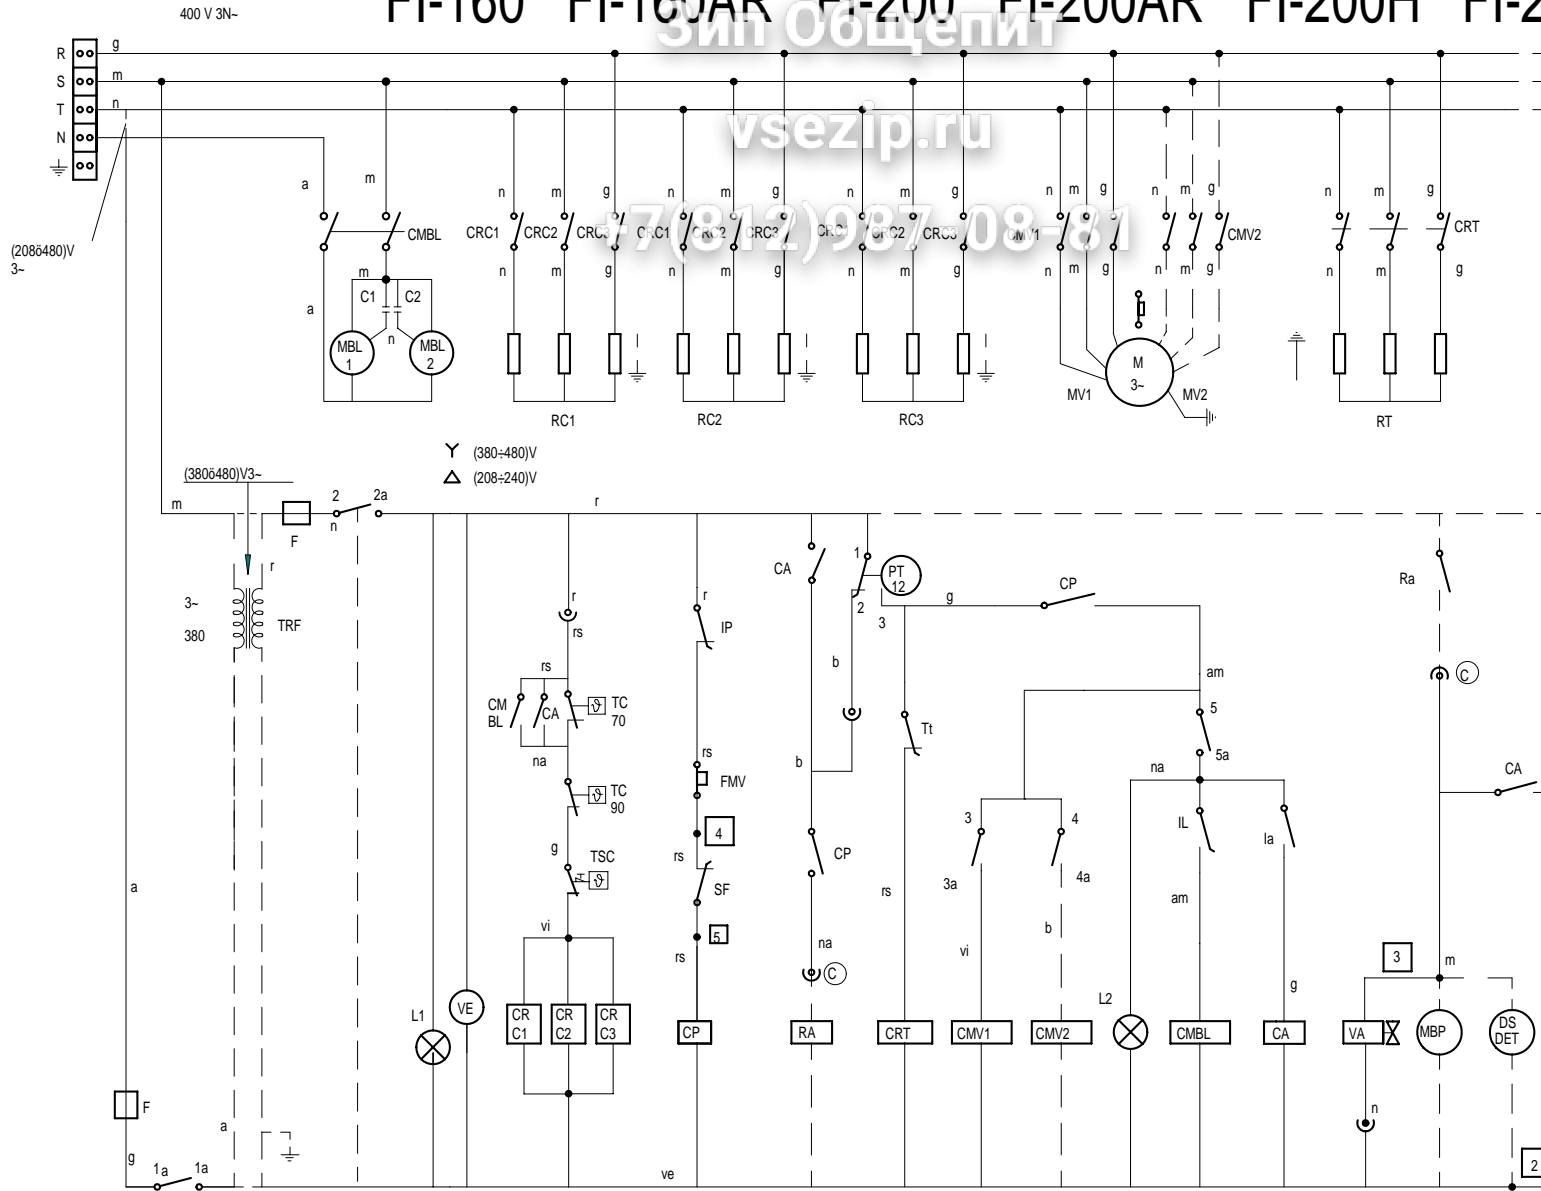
400 V 3N~

FI-160 FI-160AR FI-200 FI-200AR FI-200H FI-2

Зип Общепит
vsezip.ru
+7(812)987-08-81

R S T N

g m n

(208ö480)V 3~

a m CMBL
m C1 C2 a n MBL 1 MBL 2

n m g CRC1 CRC2 CRC3 n m g
n m g CRC1 CRC2 CRC3 n m g
n m g CRC1 CRC2 CRC3 n m g
RC1 RC2 RC3

n m g CMV1 n m g
n m g CMV2 n m g
M 3~ MV1 MV2

n m g CRT n m g
RT

Y (380÷480)V
△ (208÷240)V

(380ö480)V3~
m F 2 2a n r
3~ 380 r TRF

r rs rs CM BL CA TC 70 na TC 90 g TSC vi
CR C1 CR C2 CR C3

r IP rs FMV 4 rs SF 5 rs CP

CA 1 PT 12 2 3 b b CP na C RA

g CP Tt rs CRT
am 5 5a 3 4 3a 4a vi b CMV1 CMV2
na IL am L2 CMBL la g CA

Ra C CA 3 m VA MBP DS DET n

L1 VE
a F g 1a 1a a ve 2